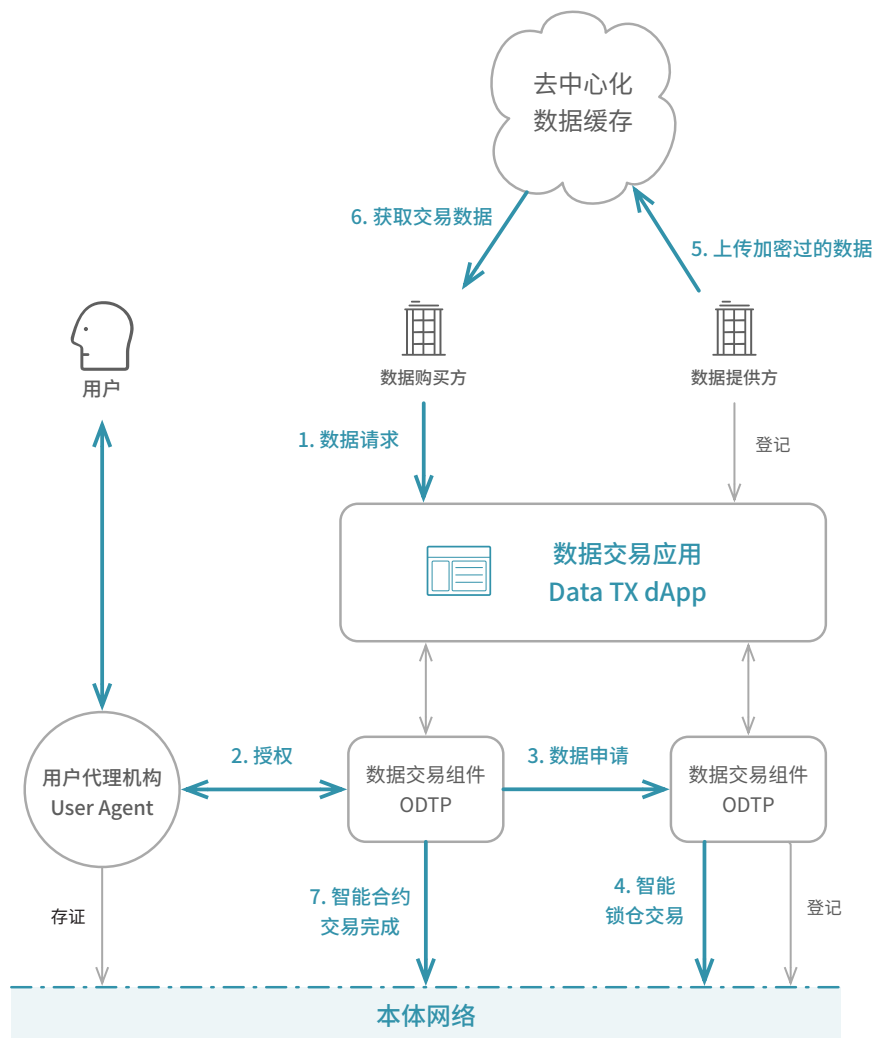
去中心化
数据缓存

6. 获取交易数据

5. 上传加密过的数据

用户

数据购买方

数据提供方

1. 数据请求

登记

数据交易应用
Data TX dApp

用户代理机构
User Agent

2. 授权

数据交易组件
ODTP

3. 数据申请

数据交易组件
ODTP

存证

7. 智能合约
交易完成

4. 智能
锁仓交易

登记

本体网络